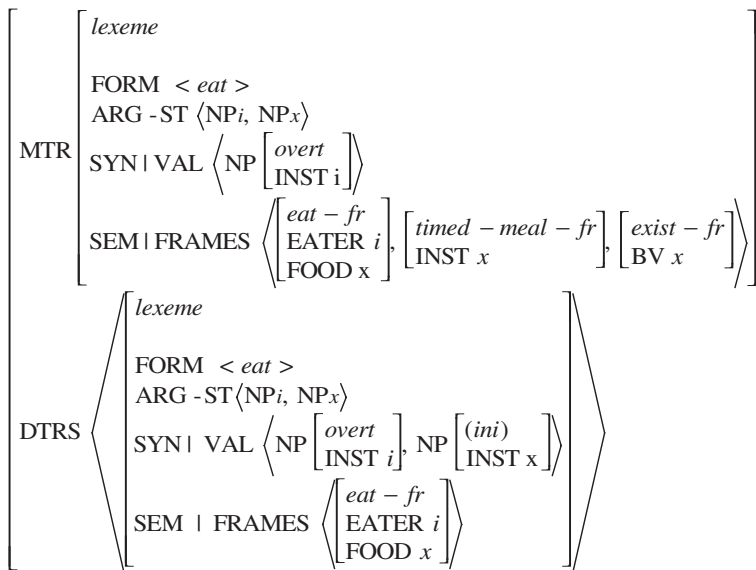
MTR
*lexeme*

FORM < *eat* >
ARG - ST $\langle NP_i, NP_x \rangle$
SYN | VAL $\left\langle NP \begin{bmatrix} overt \\ INST\ i \end{bmatrix} \right\rangle$
SEM | FRAMES $\left\langle \begin{bmatrix} eat-fr \\ EATER\ i \\ FOOD\ x \end{bmatrix}, \begin{bmatrix} timed-meal-fr \\ INST\ x \end{bmatrix}, \begin{bmatrix} exist-fr \\ BV\ x \end{bmatrix} \right\rangle$

DTRS
*lexeme*

FORM < *eat* >
ARG - ST $\langle NP_i, NP_x \rangle$
SYN | VAL $\left\langle NP \begin{bmatrix} overt \\ INST\ i \end{bmatrix}, NP \begin{bmatrix} (ini) \\ INST\ x \end{bmatrix} \right\rangle$
SEM | FRAMES $\left\langle \begin{bmatrix} eat-fr \\ EATER\ i \\ FOOD\ x \end{bmatrix} \right\rangle$